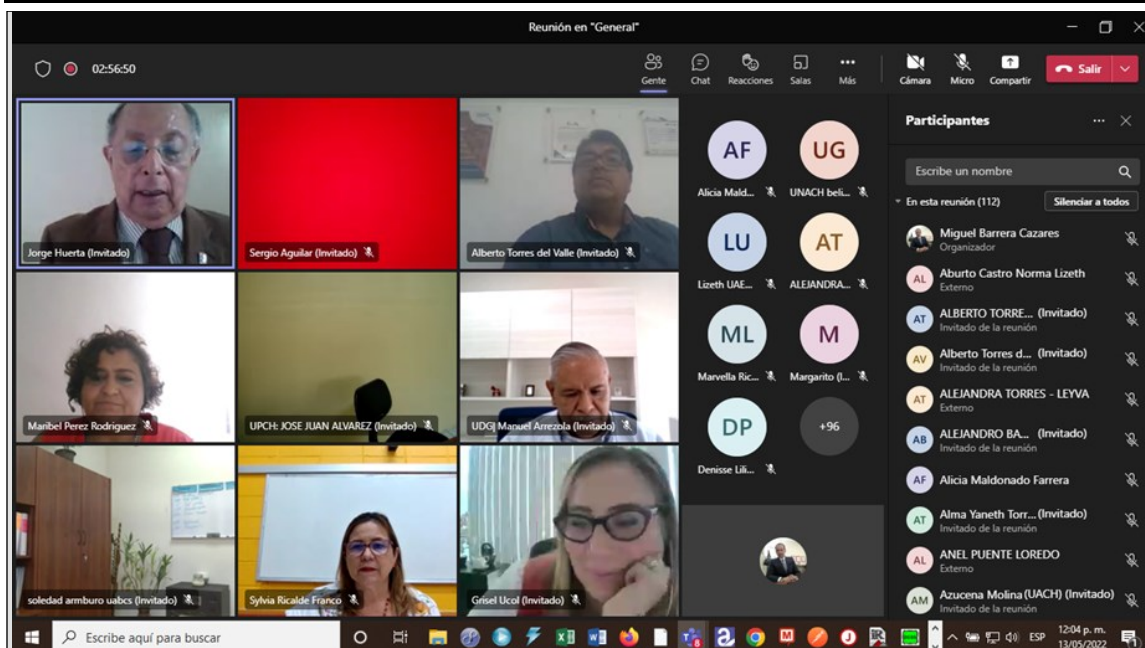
Reunión en "General"

02:56:50

Gente Chat Reacciones Salas Más Cámara Micro Compartir Salir

Jorge Huerta (Invitado)
Sergio Aguilar (Invitado)
Alberto Torres del Valle (Invitado)
Maribel Perez Rodriguez
UPCH: JOSE JUAN ALVAREZ (Invitado)
UDG| Manuel Arrezola (Invitado)
soledad armburo uabcs (Invitado)
Sylvia Ricalde Franco
Grisel Ucol (Invitado)

AF Alicia Mald...
UG UNACH beli...
LU Lizeth UAE...
AT ALEJANDRA...
ML Marvella Ric...
M Margarito (I...
DP Denisse Lili...
+96

Participantes

Escribe un nombre

En esta reunión (112) Silenciar a todos

Miguel Barrera Cazares
Organizador
AL Aburto Castro Norma Lizeth
Externo
AT ALBERTO TORRE... (Invitado)
Invitado de la reunión
AV Alberto Torres d... (Invitado)
Invitado de la reunión
AT ALEJANDRA TORRES - LEYVA
Externo
AB ALEJANDRO BA... (Invitado)
Invitado de la reunión
AF Alicia Maldonado Farrera
AT Alma Yaneth Torr... (Invitado)
Invitado de la reunión
AL ANEL PUENTE LOREDO
Externo
AM Azucena Molina (UACH) (Invitado)
Invitado de la reunión

Escribe aquí para buscar

ESP 12:04 p. m. 13/05/2022